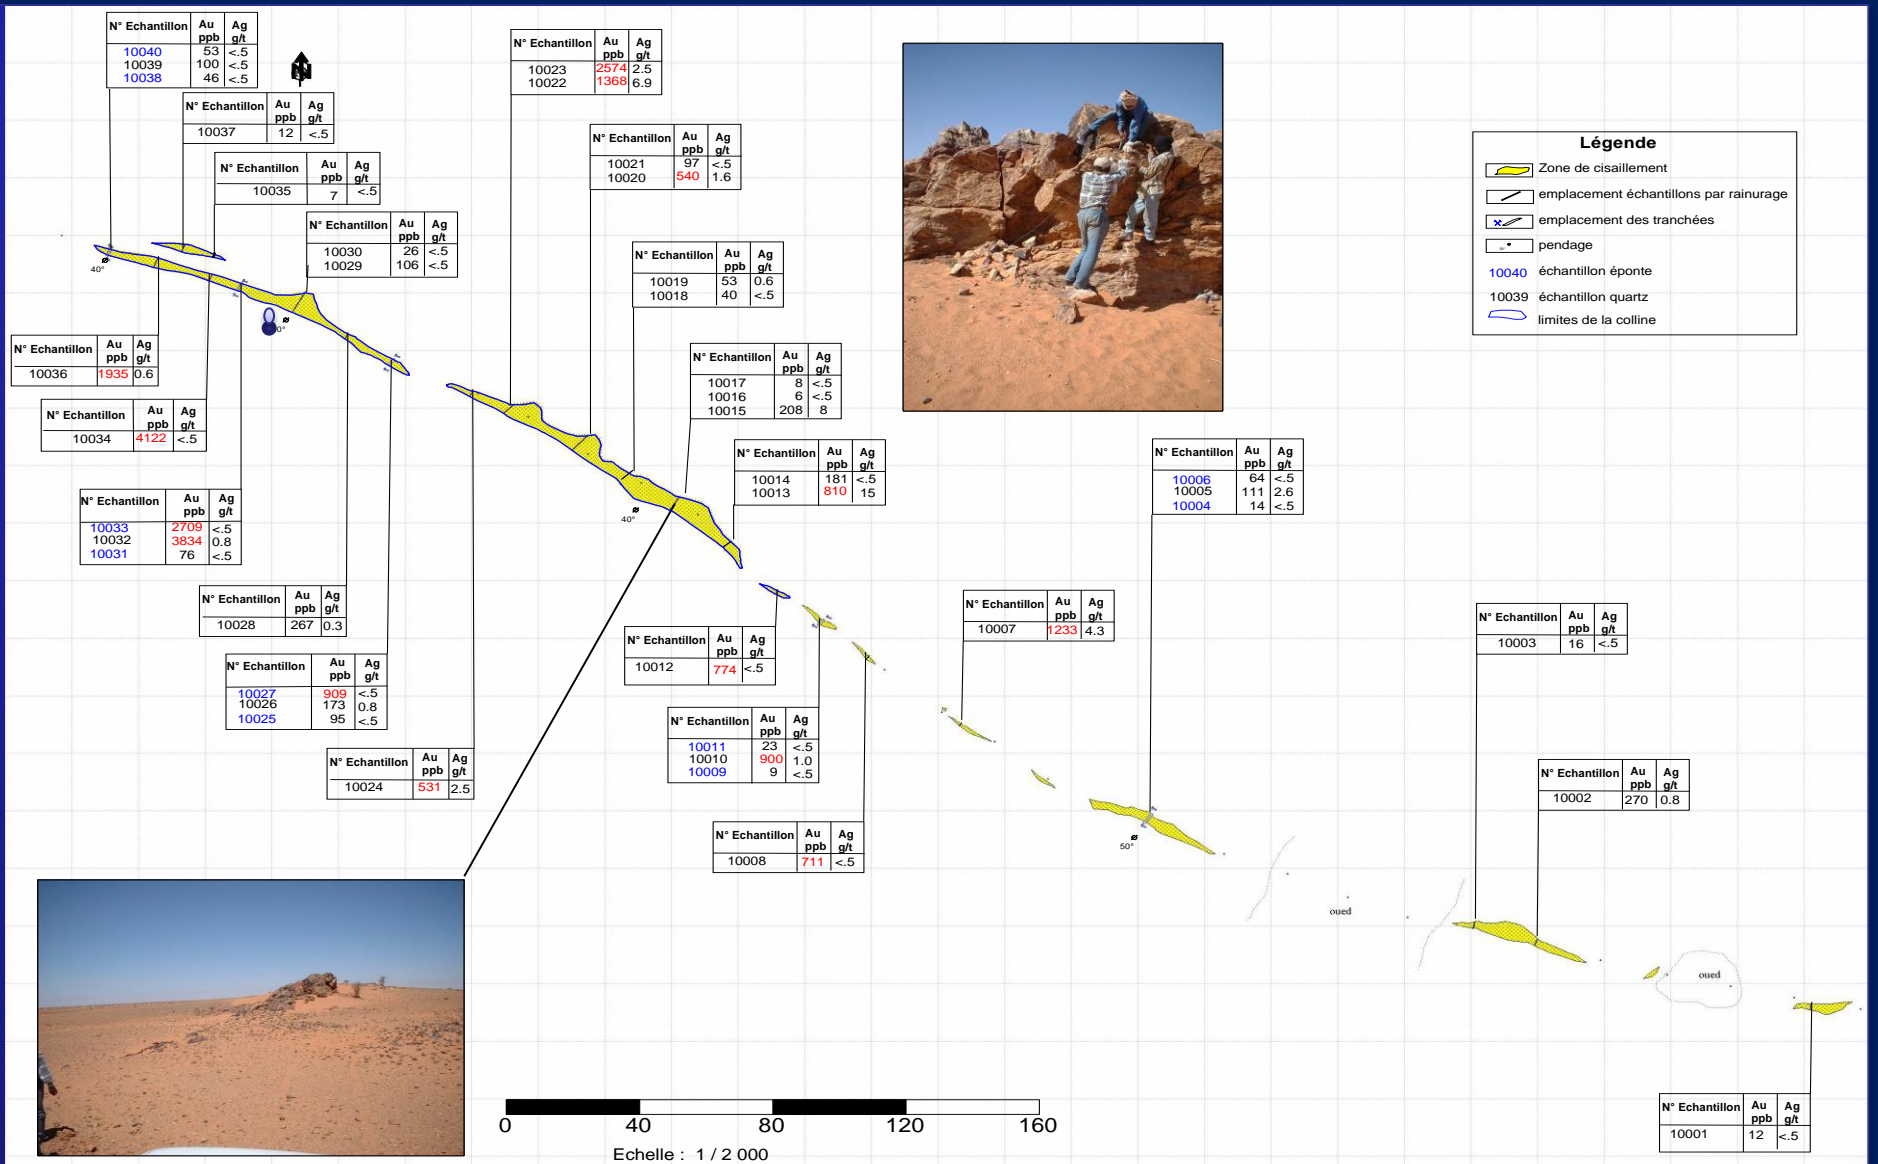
| N° Echantillon | Au ppb | Ag g/t |
|---|---|---|
| 10040 | 53 | <.5 |
| 10039 | 100 | <.5 |
| 10038 | 46 | <.5 |

N

| N° Echantillon | Au ppb | Ag g/t |
|---|---|---|
| 10037 | 12 | <.5 |

| N° Echantillon | Au ppb | Ag g/t |
|---|---|---|
| 10035 | 7 | <.5 |

| N° Echantillon | Au ppb | Ag g/t |
|---|---|---|
| 10030 | 26 | <.5 |
| 10029 | 106 | <.5 |

| N° Echantillon | Au ppb | Ag g/t |
|---|---|---|
| 10023 | 2574 | 2.5 |
| 10022 | 1368 | 6.9 |

| N° Echantillon | Au ppb | Ag g/t |
|---|---|---|
| 10021 | 97 | <.5 |
| 10020 | 540 | 1.6 |

| N° Echantillon | Au ppb | Ag g/t |
|---|---|---|
| 10019 | 53 | 0.6 |
| 10018 | 40 | <.5 |

| N° Echantillon | Au ppb | Ag g/t |
|---|---|---|
| 10017 | 8 | <.5 |
| 10016 | 6 | <.5 |
| 10015 | 208 | 8 |

Légende
Zone de cisaillement
emplacement échantillons par rainurage
emplacement des tranchées
pendage
10040 échantillon éponte
10039 échantillon quartz
limites de la colline

40°

40°

| N° Echantillon | Au ppb | Ag g/t |
|---|---|---|
| 10036 | 1935 | 0.6 |

| N° Echantillon | Au ppb | Ag g/t |
|---|---|---|
| 10034 | 4122 | <.5 |

| N° Echantillon | Au ppb | Ag g/t |
|---|---|---|
| 10033 | 2709 | <.5 |
| 10032 | 3834 | 0.8 |
| 10031 | 76 | <.5 |

| N° Echantillon | Au ppb | Ag g/t |
|---|---|---|
| 10014 | 181 | <.5 |
| 10013 | 810 | 15 |

40°

| N° Echantillon | Au ppb | Ag g/t |
|---|---|---|
| 10006 | 64 | <.5 |
| 10005 | 111 | 2.6 |
| 10004 | 14 | <.5 |

| N° Echantillon | Au ppb | Ag g/t |
|---|---|---|
| 10028 | 267 | 0.3 |

| N° Echantillon | Au ppb | Ag g/t |
|---|---|---|
| 10027 | 909 | <.5 |
| 10026 | 173 | 0.8 |
| 10025 | 95 | <.5 |

| N° Echantillon | Au ppb | Ag g/t |
|---|---|---|
| 10012 | 774 | <.5 |

| N° Echantillon | Au ppb | Ag g/t |
|---|---|---|
| 10007 | 1233 | 4.3 |

| N° Echantillon | Au ppb | Ag g/t |
|---|---|---|
| 10003 | 16 | <.5 |

| N° Echantillon | Au ppb | Ag g/t |
|---|---|---|
| 10011 | 23 | <.5 |
| 10010 | 900 | 1.0 |
| 10009 | 9 | <.5 |

| N° Echantillon | Au ppb | Ag g/t |
|---|---|---|
| 10024 | 531 | 2.5 |

| N° Echantillon | Au ppb | Ag g/t |
|---|---|---|
| 10002 | 270 | 0.8 |

| N° Echantillon | Au ppb | Ag g/t |
|---|---|---|
| 10008 | 711 | <.5 |

50°

oued

oued

0 40 80 120 160
Echelle : 1 / 2 000

| N° Echantillon | Au ppb | Ag g/t |
|---|---|---|
| 10001 | 12 | <.5 |